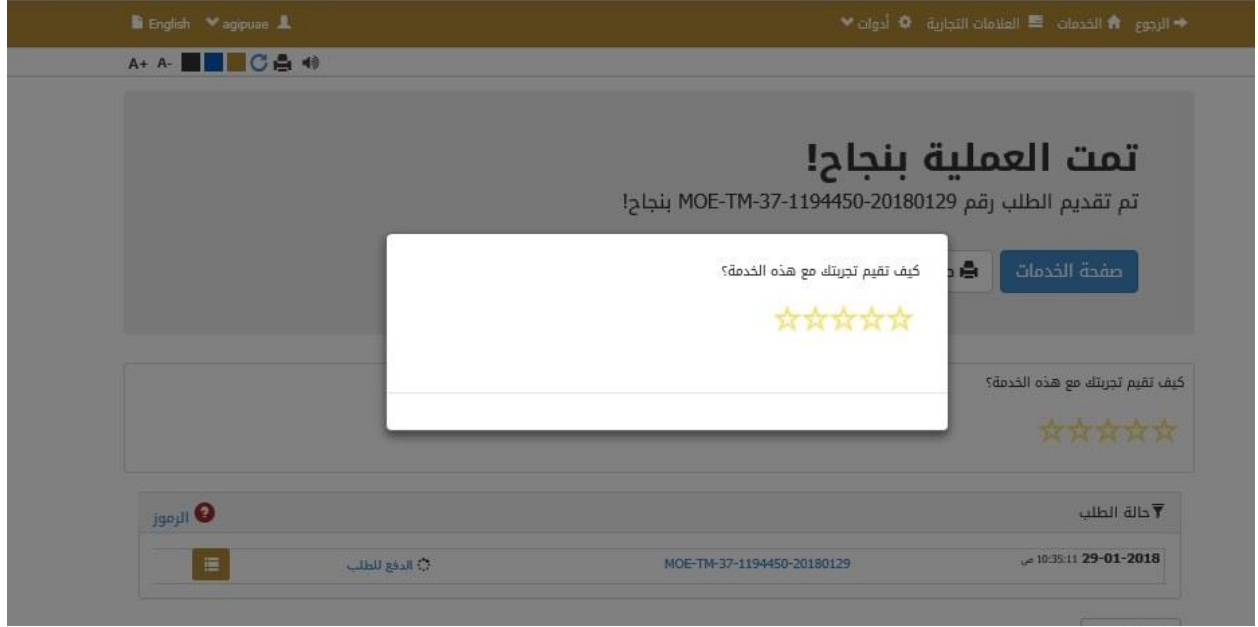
English agipuae

الرجوع الخدمات العلامات التجارية أدوات

A+ A-

تمت العملية بنجاح!

تم تقديم الطلب رقم MOE-TM-37-1194450-20180129 بنجاح!

صفحة الخدمات

كيف تقيم تجربتك مع هذه الخدمة؟

كيف تقيم تجربتك مع هذه الخدمة؟

حالة الطلب

الرموز

29-01-2018 10:35:11 ص

MOE-TM-37-1194450-20180129

الدفع للطلب